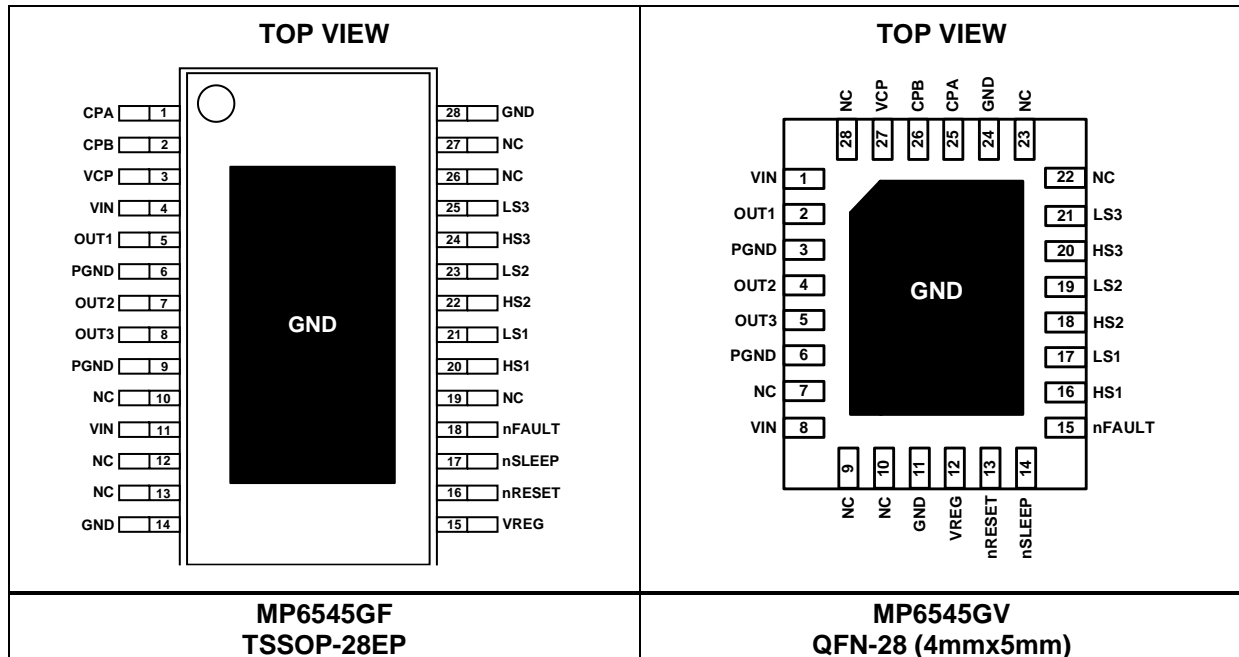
| TOP VIEW | TOP VIEW |
|---|---|
| CPA 1, CPB 2, VCP 3, VIN 4, OUT1 5, PGND 6, OUT2 7, OUT3 8, PGND 9, NC 10, VIN 11, NC 12, NC 13, GND 14, 15 VREG, 16 nRESET, 17 nSLEEP, 18 nFAULT, 19 NC, 20 HS1, 21 LS1, 22 HS2, 23 LS2, 24 HS3, 25 LS3, 26 NC, 27 NC, 28 GND, GND | NC 28, VCP 27, CPB 26, CPA 25, GND 24, NC 23, VIN 1, OUT1 2, PGND 3, OUT2 4, OUT3 5, PGND 6, NC 7, VIN 8, 22 NC, 21 LS3, 20 HS3, 19 LS2, 18 HS2, 17 LS1, 16 HS1, 15 nFAULT, 9 NC, 10 NC, 11 GND, 12 VREG, 13 nRESET, 14 nSLEEP, GND |
| MP6545GF TSSOP-28EP | MP6545GV QFN-28 (4mmx5mm) |